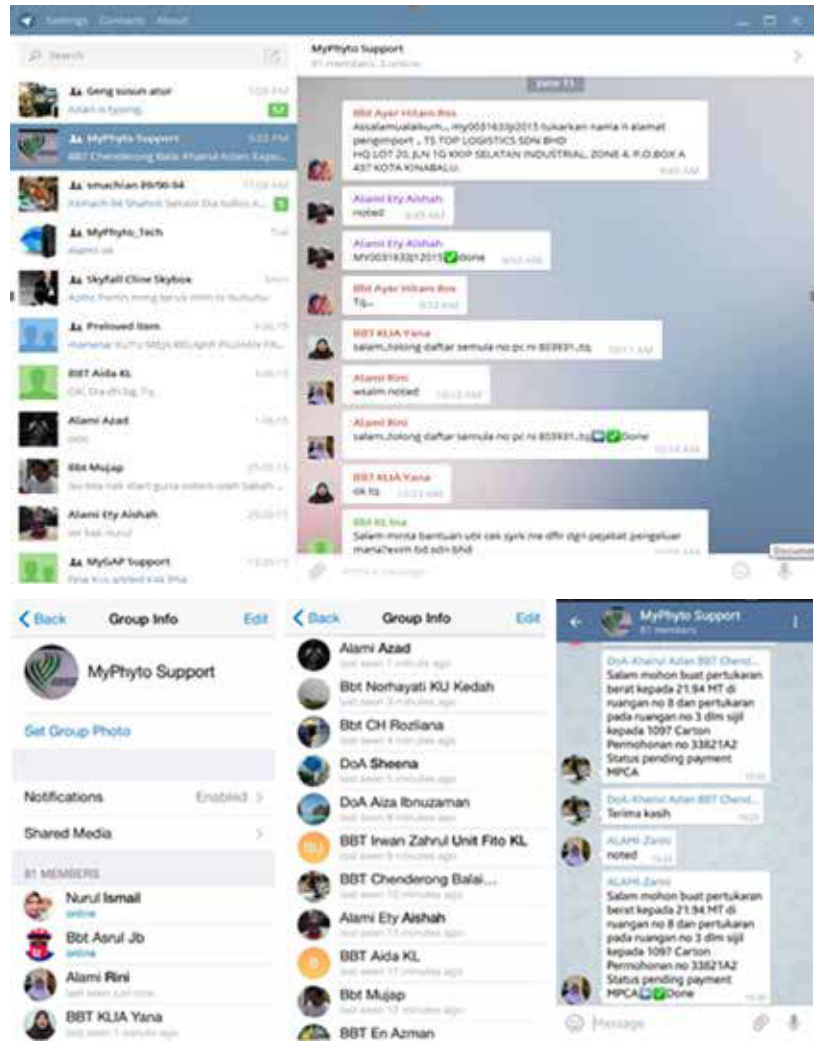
Settings Contacts About

Search

Geng susun atur
Azian is typing

MyPhyto Support
BBT Chenderong Balai Khairul Azlan Kapo...

smachian 89/90-94

MyPhyto_Tech

Skyfall Cline Skybox

Preloved Item

BBT Aida KL

Alami Azad

Bbt Mujap

Alami Ety Aishah

MyGAP Support

MyPhyto Support
81 members, 3 online

June 11

Bbt Ayer Hitam Bes
Assalamualaikum... my0031633j2015 tukarkan nama n alamat pengimport , TS TOP LOGISTICS SDN BHD HQ LOT 20, JLN 1G KKIP SELATAN INDUSTRIAL, ZONE 4, P.O.BOX A 437 KOTA KINABALU
9:45 AM

Alami Ety Aishah
noted

Alami Ety Aishah
MY0031633j12015 Done

Bbt Ayer Hitam Bes
Tq...

BBT KLIA Yana
salam..tolong daftar semula no pc ni 803931..tq

Alami Rini
wsalm noted

Alami Rini
salam..tolong daftar semula no pc ni 803931..tq Done

BBT KLIA Yana
ok tq

BBT KL Ina
Salam minta bantuan utk cek syrk ne dftr dgn pejabat pengeluar mana?exim bd sdn bhd

Write a message...

Back Group Info Edit

MyPhyto Support

Set Group Photo

Notifications Enabled

Shared Media

81 MEMBERS

Nurul Ismail
online

Bbt Asrul Jb
online

Alami Rini
last seen just now

BBT KLIA Yana
last seen 1 minute ago

Back Group Info Edit

Alami Azad
Bbt Norhayati KU Kedah
Bbt CH Rozliana
DoA Sheena
DoA Aiza Ibnuzaman
BBT Irwan Zahrul Unit Fito KL
BBT Chenderong Balai...
Alami Ety Aishah
BBT Aida KL
Bbt Mujap
BBT En Azman

MyPhyto Support
81 members

DoA-Khairul Azlan BBT Chend...
Salam mohon buat pertukaran berat kepada 21.94 MT di ruangan no 8 dan pertukaran pada ruangan no 3 dlm sijil kepada 1097 Carton Permohonan no 33821A2 Status pending payment MPCA

DoA-Khairul Azlan BBT Chend...
Terima kasih

ALAMI Zarini
noted

ALAMI Zarini
Salam mohon buat pertukaran berat kepada 21.94 MT di ruangan no 8 dan pertukaran pada ruangan no 3 dlm sijil kepada 1097 Carton Permohonan no 33821A2 Status pending payment MPCA Done

Message